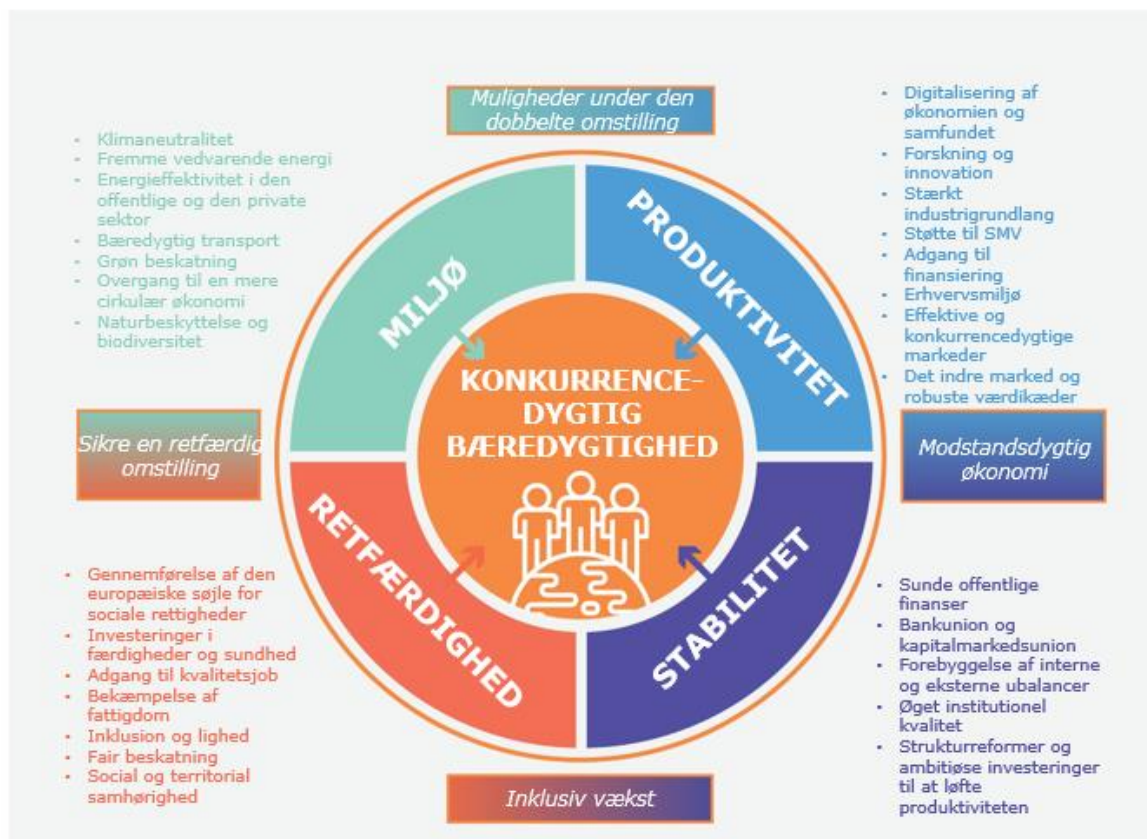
Muligheder under den dobbelte omstilling

- Klimaneutralitet
- Fremme vedvarende energi
- Energieffektivitet i den offentlige og den private sektor
- Bæredygtig transport
- Grøn beskatning
- Overgang til en mere cirkulær økonomi
- Naturbeskyttelse og biodiversitet

- Digitalisering af økonomien og samfundet
- Forskning og innovation
- Stærkt industrigrundlang
- Støtte til SMV
- Adgang til finansiering
- Erhvervsmiljø
- Effektive og konkurrencedygtige markeder
- Det indre marked og robuste værdikæder

MILJØ

PRODUKTIVITET

KONKURRENCE-DYGTIG BÆREDYGTIGHED

Sikre en retfærdig omstilling

Modstandsdygtig økonomi

RETFÆRDIGHED

STABILITET

- Gennemførelse af den europæiske søjle for sociale rettigheder
- Investeringer i færdigheder og sundhed
- Adgang til kvalitetsjob
- Bekæmpelse af fattigdom
- Inklusion og lighed
- Fair beskatning
- Social og territorial samhørighed

- Sunde offentlige finanser
- Bankunion og kapitalmarkedsunion
- Forebyggelse af interne og eksterne ubalancer
- Øget institutionel kvalitet
- Strukturreformer og ambitiøse investeringer til at løfte produktiviteten

Inklusiv vækst